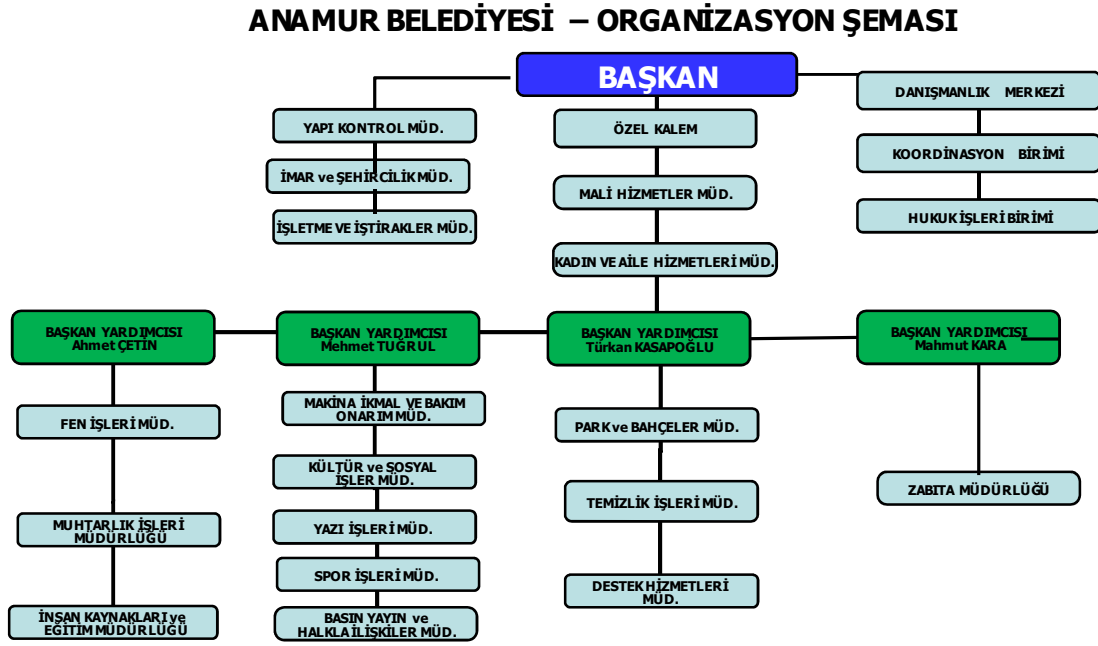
ANAMUR BELEDİYESİ – ORGANİZASYON ŞEMASI

BAŞKAN

YAPI KONTROL MÜD.

İMAR ve ŞEHİRCİLİK MÜD.

İŞLETME VE İŞTİRAKLER MÜD.

ÖZEL KALEM

MALİ HİZMETLER MÜD.

KADIN VE AİLE HİZMETLERİ MÜD.

DANIŞMANLIK MERKEZİ

KOORDİNASYON BİRİMİ

HUKUK İŞLERİ BİRİMİ

BAŞKAN YARDIMCISI Ahmet ÇETİN

BAŞKAN YARDIMCISI Mehmet TUĞRUL

BAŞKAN YARDIMCISI Türkan KASAPOĞLU

BAŞKAN YARDIMCISI Mahmut KARA

FEN İŞLERİ MÜD.

MUHTARLIK İŞLERİ MÜDÜRLÜĞÜ

İNSAN KAYNAKLARI ve EĞİTİM MÜDÜRLÜĞÜ

MAKİNA İKMAL VE BAKIM ONARIM MÜD.

KÜLTÜR ve SOSYAL İŞLER MÜD.

YAZI İŞLERİ MÜD.

SPOR İŞLERİ MÜD.

BASIN YAYIN ve HALKLA İLİŞKİLER MÜD.

PARK ve BAHÇELER MÜD.

TEMİZLİK İŞLERİ MÜD.

DESTEK HİZMETLERİ MÜD.

ZABITA MÜDÜRLÜĞÜ